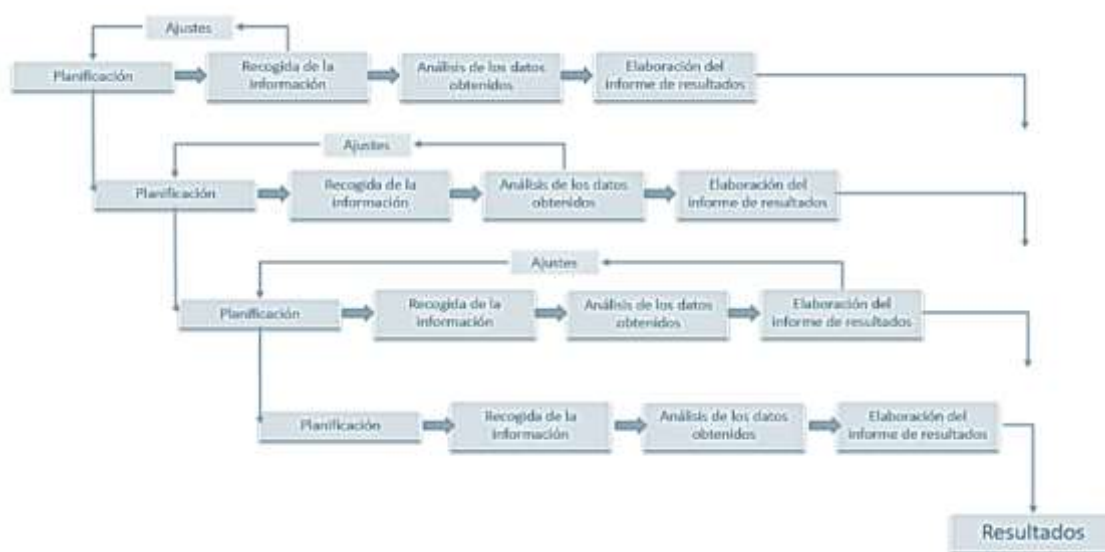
Ajustes

Planificación

Recogida de la información

Análisis de los datos obtenidos

Elaboración del informe de resultados

Ajustes

Planificación

Recogida de la información

Análisis de los datos obtenidos

Elaboración del informe de resultados

Ajustes

Planificación

Recogida de la información

Análisis de los datos obtenidos

Elaboración del informe de resultados

Planificación

Recogida de la información

Análisis de los datos obtenidos

Elaboración del informe de resultados

Resultados